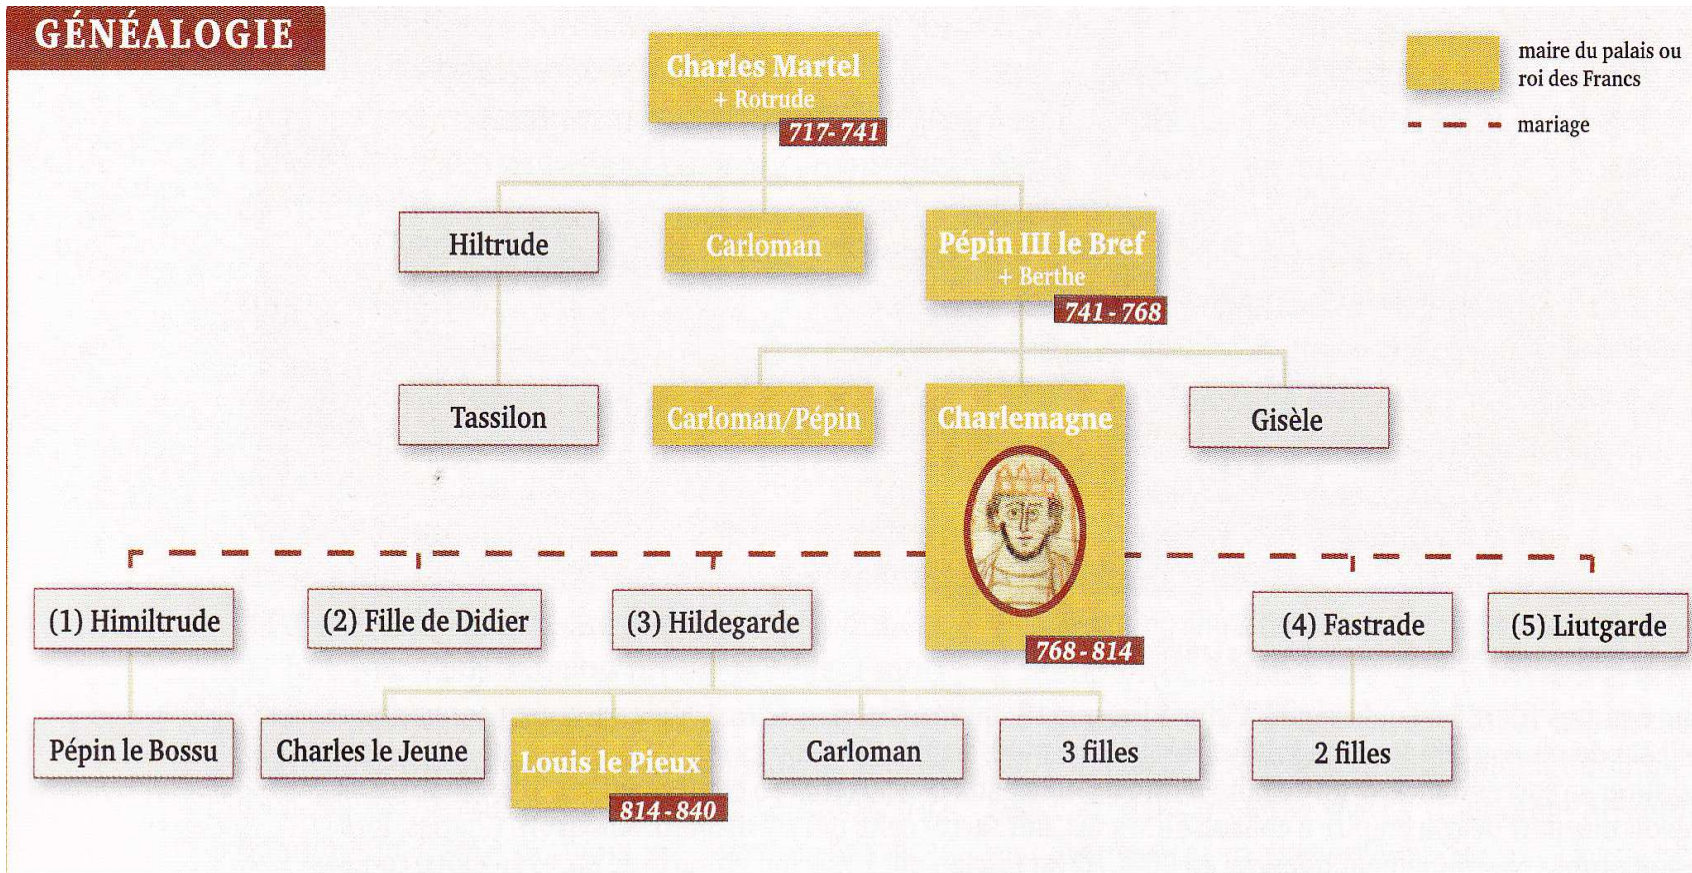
GÉNÉALOGIE

maire du palais ou roi des Francs

mariage

Charles Martel
+ Rotrude
717-741

Hiltrude

Carloman

Pépin III le Bref
+ Berthe
741-768

Tassilon

Carloman/Pépin

Charlemagne
768-814

Gisèle

(1) Himiltrude

(2) Fille de Didier

(3) Hildegarde

(4) Fastrade

(5) Liutgarde

Pépin le Bossu

Charles le Jeune

Louis le Pieux
814-840

Carloman

3 filles

2 filles